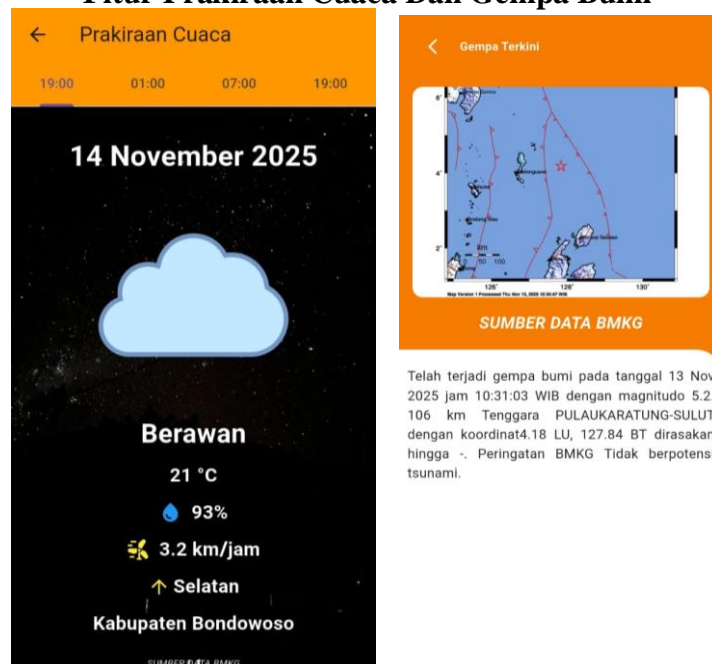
Fitur Prakiraan Cuaca Dan Gempa Bumi

← Prakiraan Cuaca

19:00 01:00 07:00 19:00

14 November 2025

Berawan

21 °C

93%

3.2 km/jam

↑ Selatan

Kabupaten Bondowoso

SUMBER DATA BMKG

< Gempa Terkini

6° 4° 2° 126° 128° 130°

Map Version 1 Processed Thu Nov 13, 2025 10:36:47 WIB

SUMBER DATA BMKG

Telah terjadi gempa bumi pada tanggal 13 Nov 2025 jam 10:31:03 WIB dengan magnitudo 5.2 106 km Tenggara PULAUKARATUNG-SULUT dengan koordinat4.18 LU, 127.84 BT dirasakan hingga -. Peringatan BMKG Tidak berpotens tsunami.